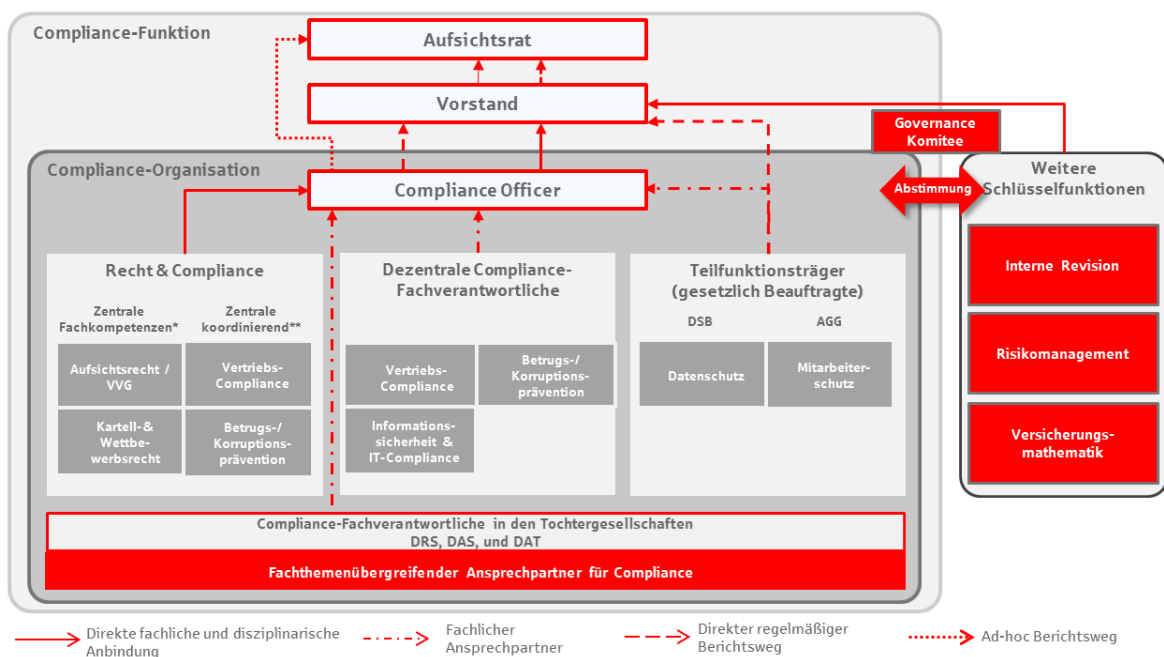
Compliance-Funktion

Aufsichtsrat

Vorstand

Governance Komitee

Compliance-Organisation

Compliance Officer

Abstimmung

Weitere Schlüsselfunktionen

Recht & Compliance

Zentrale Fachkompetenzen*

Zentrale koordinierend**

Aufsichtsrecht / VVG

Vertriebs-Compliance

Kartell- & Wettbewerbsrecht

Betrugs-/ Korruptionsprävention

Dezentrale Compliance-Fachverantwortliche

Vertriebs-Compliance

Betrugs-/ Korruptionsprävention

Informationssicherheit & IT-Compliance

Teilfunktionsträger (gesetzlich Beauftragte)

DSB

AGG

Datenschutz

Mitarbeiterschutz

Interne Revision

Risikomanagement

Versicherungsmathematik

Compliance-Fachverantwortliche in den Tochtergesellschaften DRS, DAS, und DAT

Fachthemenübergreifender Ansprechpartner für Compliance

Direkte fachliche und disziplinarische Anbindung

Fachlicher Ansprechpartner

Direkter regelmäßiger Berichtsweg

Ad-hoc Berichtsweg